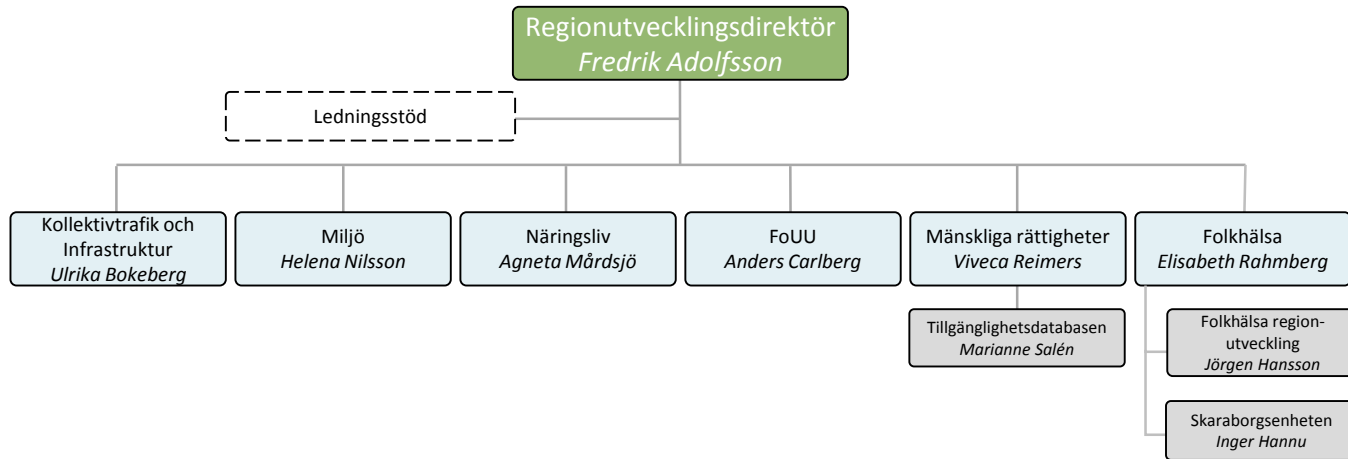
Regionutvecklingsdirektör
*Fredrik Adolfsson*

Ledningsstöd

Kollektivtrafik och Infrastruktur
*Ulrika Bokeberg*

Miljö
*Helena Nilsson*

Näringsliv
*Agneta Mårdsjö*

FoUU
*Anders Carlberg*

Mänskliga rättigheter
*Viveca Reimers*

Folkhälsa
*Elisabeth Rahmberg*

Tillgänglighetsdatabasen
*Marianne Salén*

Folkhälsa regionutveckling
*Jörgen Hansson*

Skaraborgsenheten
*Inger Hannu*